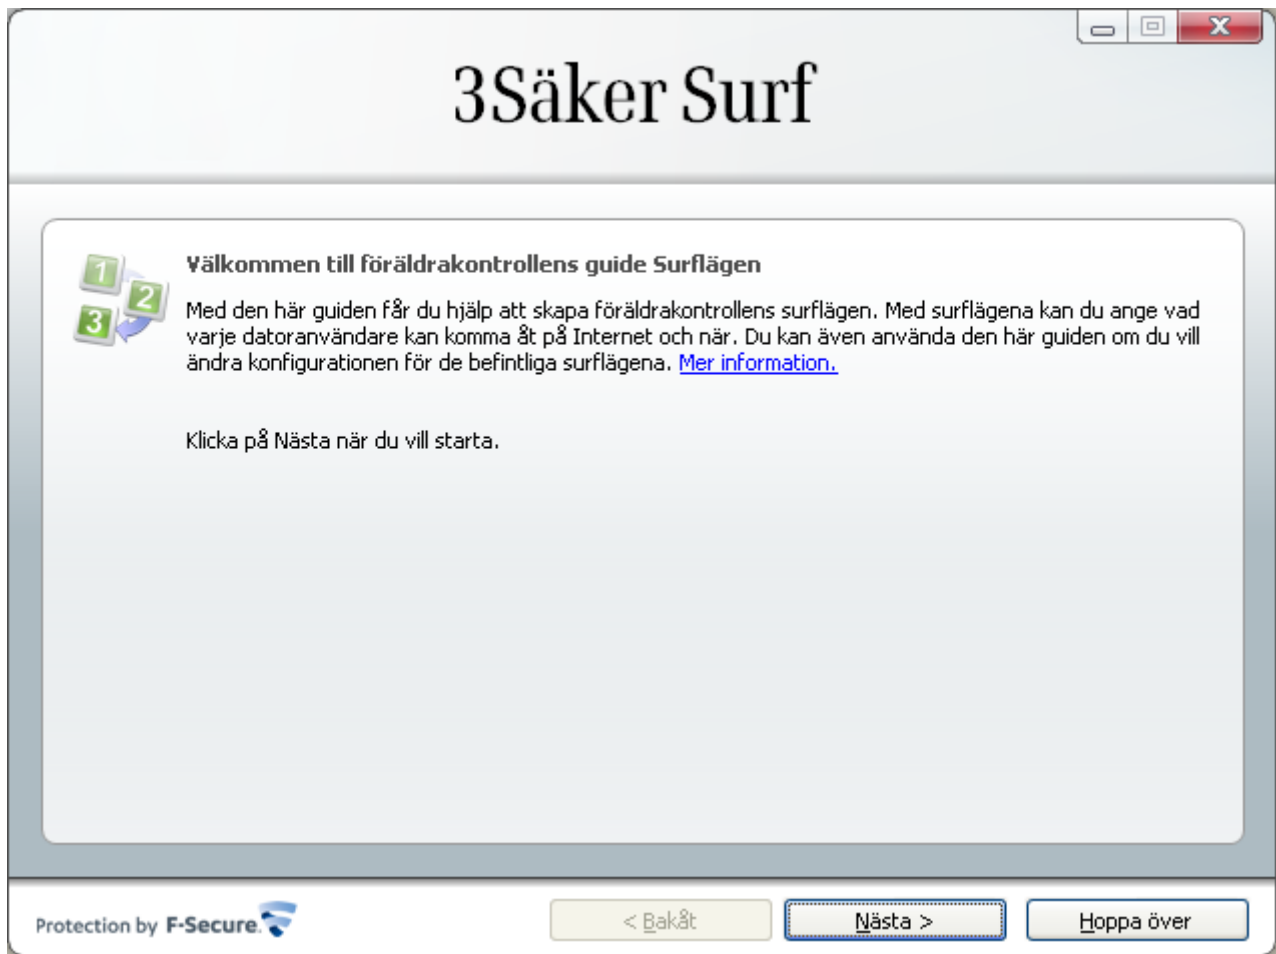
3Säker Surf

1 2 3

Välkommen till föräldrakontrollens guide Surflägen

Med den här guiden får du hjälp att skapa föräldrakontrollens surflägen. Med surflägena kan du ange vad varje datoranvändare kan komma åt på Internet och när. Du kan även använda den här guiden om du vill ändra konfigurationen för de befintliga surflägena. Mer information.

Klicka på Nästa när du vill starta.

Protection by F-Secure.

< Bakåt

Nästa >

Hoppa över